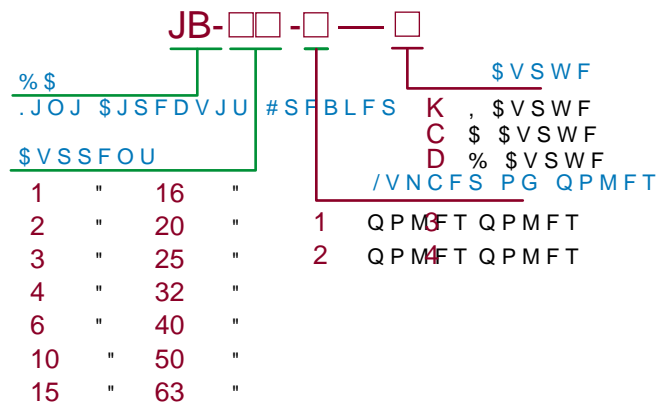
JB-□□-□—□

%$

.JOJ $JSFDVJU #SFBLFS

$VSSFOU

| 1 | " | 16 | " |
|---|---|---|---|
| 2 | " | 20 | " |
| 3 | " | 25 | " |
| 4 | " | 32 | " |
| 6 | " | 40 | " |
| 10 | " | 50 | " |
| 15 | " | 63 | " |

$VSWF

K ,$VSWF
C $ $VSWF
D % $VSWF

/VNCFS PG QPMFT

1 QPMF 3 QPMFT QPMFT
2 QPMF 4 QPMFT QPMFT